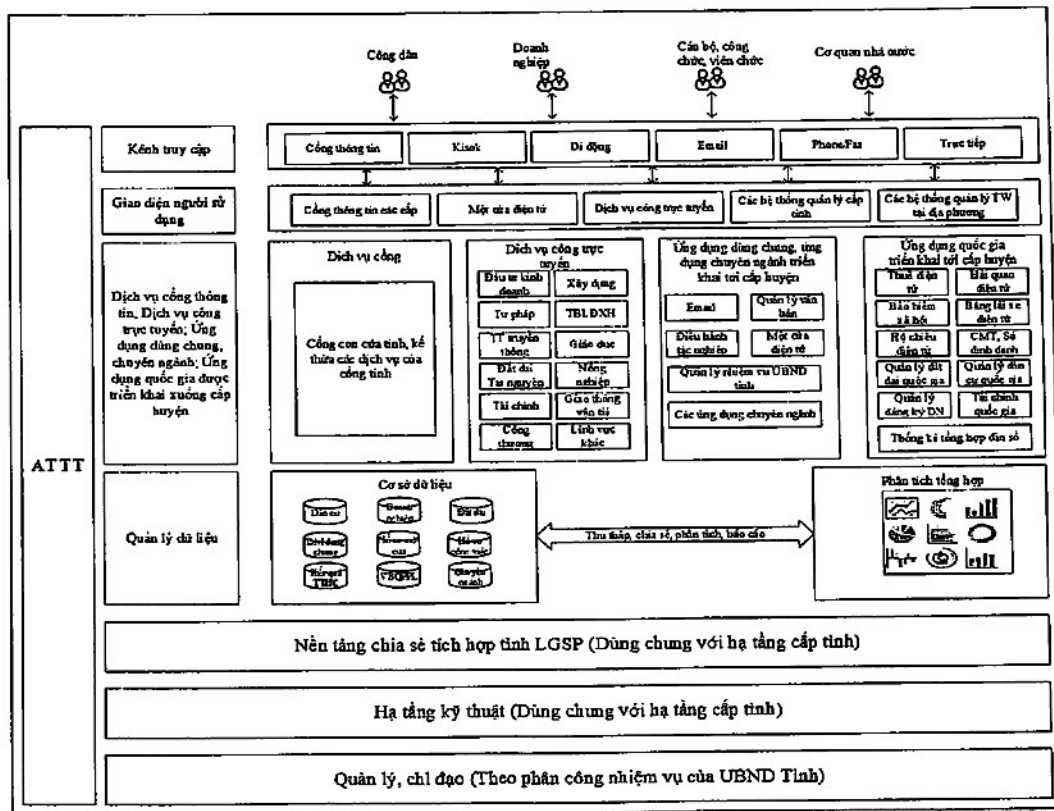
Công dân

Doanh nghiệp

Cán bộ, công chức, viên chức

Cơ quan nhà nước

Kênh truy cập

Cổng thông tin

Kiosk

Di động

Email

Phone/Fax

Trực tiếp

Giao diện người sử dụng

Cổng thông tin các cấp

Một cửa điện tử

Dịch vụ công trực tuyến

Các hệ thống quản lý cấp tỉnh

Các hệ thống quản lý TW tại địa phương

Dịch vụ cổng thông tin, Dịch vụ công trực tuyến; Ứng dụng dùng chung, chuyên ngành; Ứng dụng quốc gia được triển khai xuống cấp huyện

Dịch vụ công

Cổng con của tỉnh, kế thừa các dịch vụ của cổng tỉnh

Dịch vụ công trực tuyến

| | |
|---|---|
| Đầu tư kinh doanh | Xây dựng |
| Tư pháp | TBLĐXH |
| TT truyền thông | Giáo dục |
| Đất đai Tài nguyên | Nông nghiệp |
| Tài chính | Giao thông vận tải |
| Công thương | Lĩnh vực khác |

Ứng dụng dùng chung, ứng dụng chuyên ngành triển khai tới cấp huyện

Email

Quản lý văn bản

Điều hành tác nghiệp

Một cửa điện tử

Quản lý nhiệm vụ UBND tỉnh

Các ứng dụng chuyên ngành

Ứng dụng quốc gia triển khai tới cấp huyện

| | |
|---|---|
| Thuế điện tử | Hải quan điện tử |
| Bảo hiểm xã hội | Bằng lái xe điện tử |
| Hộ chiếu điện tử | CMT, Số định danh |
| Quản lý đất đai quốc gia | Quản lý dân cư quốc gia |
| Quản lý đăng ký DN | Tài chính quốc gia |

Thống kê tổng hợp dân số

ATTT

Quản lý dữ liệu

Cơ sở dữ liệu

Dân cư

Doanh nghiệp

Đất đai

Dùng chung

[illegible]

Hồ sơ công việc

Hồ sơ TTHC

VBQPPL

Chuyên ngành

Thu thập, chia sẻ, phân tích, báo cáo

Phân tích tổng hợp

Nền tảng chia sẻ tích hợp tỉnh LGSP (Dùng chung với hạ tầng cấp tỉnh)

Hạ tầng kỹ thuật (Dùng chung với hạ tầng cấp tỉnh)

Quản lý, chỉ đạo (Theo phân công nhiệm vụ của UBND Tỉnh)